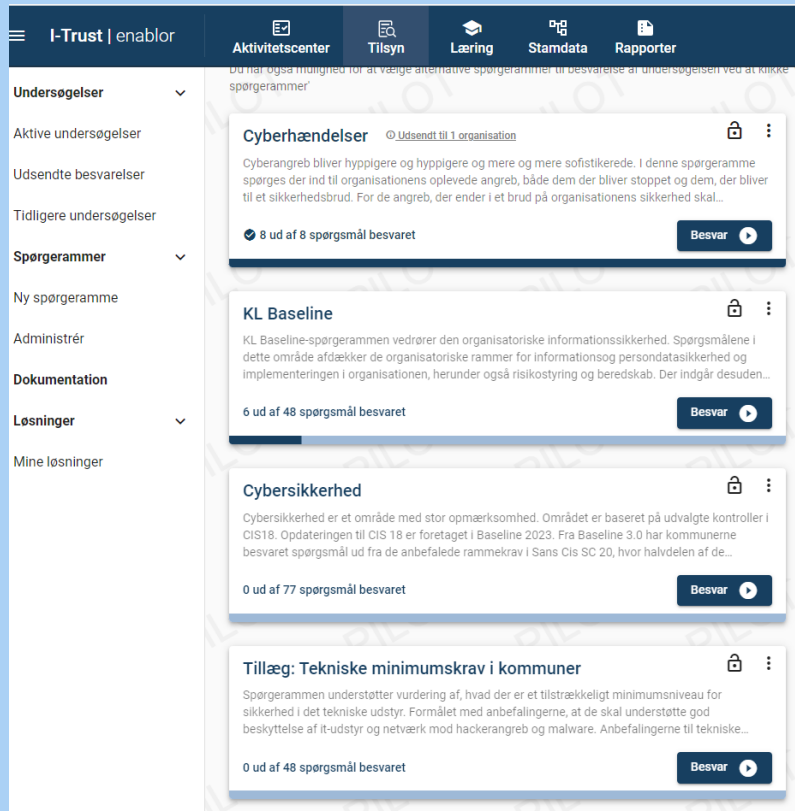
I-Trust | enablor

Aktivitetscenter
Tilsyn
Læring
Stamdata
Rapporter

Undersøgelser
Aktive undersøgelser
Udsendte besvarelser
Tidligere undersøgelser
Spørgerammer
Ny spørgeramme
Administrér
Dokumentation
Løsninger
Mine løsninger

Du har også mulighed for at vælge alternative spørgerammer til besvarelse af undersøgelsen ved at klikke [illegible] spørgerammer'

Cyberhændelser
Udsendt til 1 organisation
Cyberangreb bliver hyppigere og hyppigere og mere og mere sofistikerede. I denne spørgeramme spørges der ind til organisationens oplevede angreb, både dem der bliver stoppet og dem, der bliver til et sikkerhedsbrud. For de angreb, der ender i et brud på organisationens sikkerhed skal...
8 ud af 8 spørgsmål besvaret
Besvar

KL Baseline
KL Baseline-spørgerammen vedrører den organisatoriske informationssikkerhed. Spørgsmålene i dette område afdækker de organisatoriske rammer for informationsog persondatasikkerhed og implementeringen i organisationen, herunder også risikostyring og beredskab. Der indgår desuden...
6 ud af 48 spørgsmål besvaret
Besvar

Cybersikkerhed
Cybersikkerhed er et område med stor opmærksomhed. Området er baseret på udvalgte kontroller i CIS18. Opdateringen til CIS 18 er foretaget i Baseline 2023. Fra Baseline 3.0 har kommunerne besvaret spørgsmål ud fra de anbefalede rammekrav i Sans Cis SC 20, hvor halvdelen af de...
0 ud af 77 spørgsmål besvaret
Besvar

Tillæg: Tekniske minimumskrav i kommuner
Spørgerammen understøtter vurdering af, hvad der er et tilstrækkeligt minimumsniveau for sikkerhed i det tekniske udstyr. Formålet med anbefalingerne, at de skal understøtte god beskyttelse af it-udstyr og netværk mod hackerangreb og malware. Anbefalingerne til tekniske...
0 ud af 48 spørgsmål besvaret
Besvar